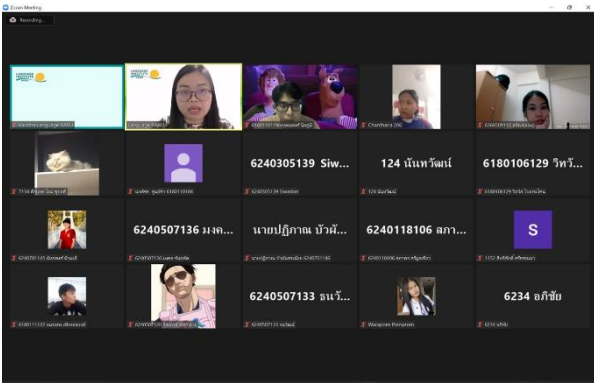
Zoom Meeting

Recording...

Kanitha Language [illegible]

Lang_Lngs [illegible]

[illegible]

Chanthana 200

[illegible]

7134 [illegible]

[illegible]

6240305139 Siw...

6240305139 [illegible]

124 นันทวัฒน์

124 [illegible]

6180106129 วิทวั...

6180106129 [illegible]

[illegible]

6240507136 มงค...

6240507136 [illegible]

นายปฏิภาณ บัวผั...

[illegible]

6240118106 สภา...

6240118106 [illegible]

S

1152 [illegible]

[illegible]

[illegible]

6240507133 ธนวั...

6240507133 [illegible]

Waraporn Pornprom

6234 อภิชัย

6234 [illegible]